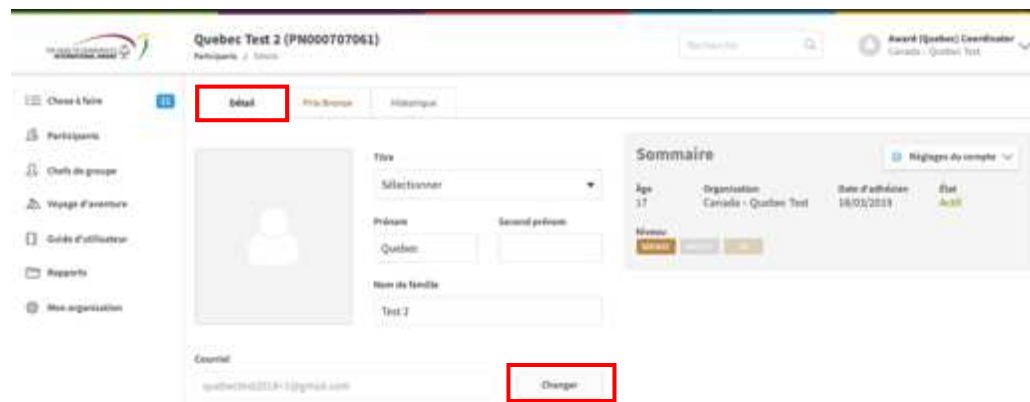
Quebec Test 2 (PN000707061)
Participants / Détails

Recherche

Award (Quebec) Coordinator
Canada - Quebec Test

Choses à faire
Participants
Chefs de groupe
Voyage d'aventure
Guide d'utilisateur
Rapports
Mon organisation

Détail
Prix Bronze
Historique

Titre
Sélectionner
Prénom
Quebec
Second prénom
Nom de famille
Test 2

Sommaire
Réglages du compte
Âge
17
Organisation
Canada - Quebec Test
Date d'adhésion
18/03/2019
État
Actif
Niveau

Courriel
quebectest2018+3@gmail.com
Changer